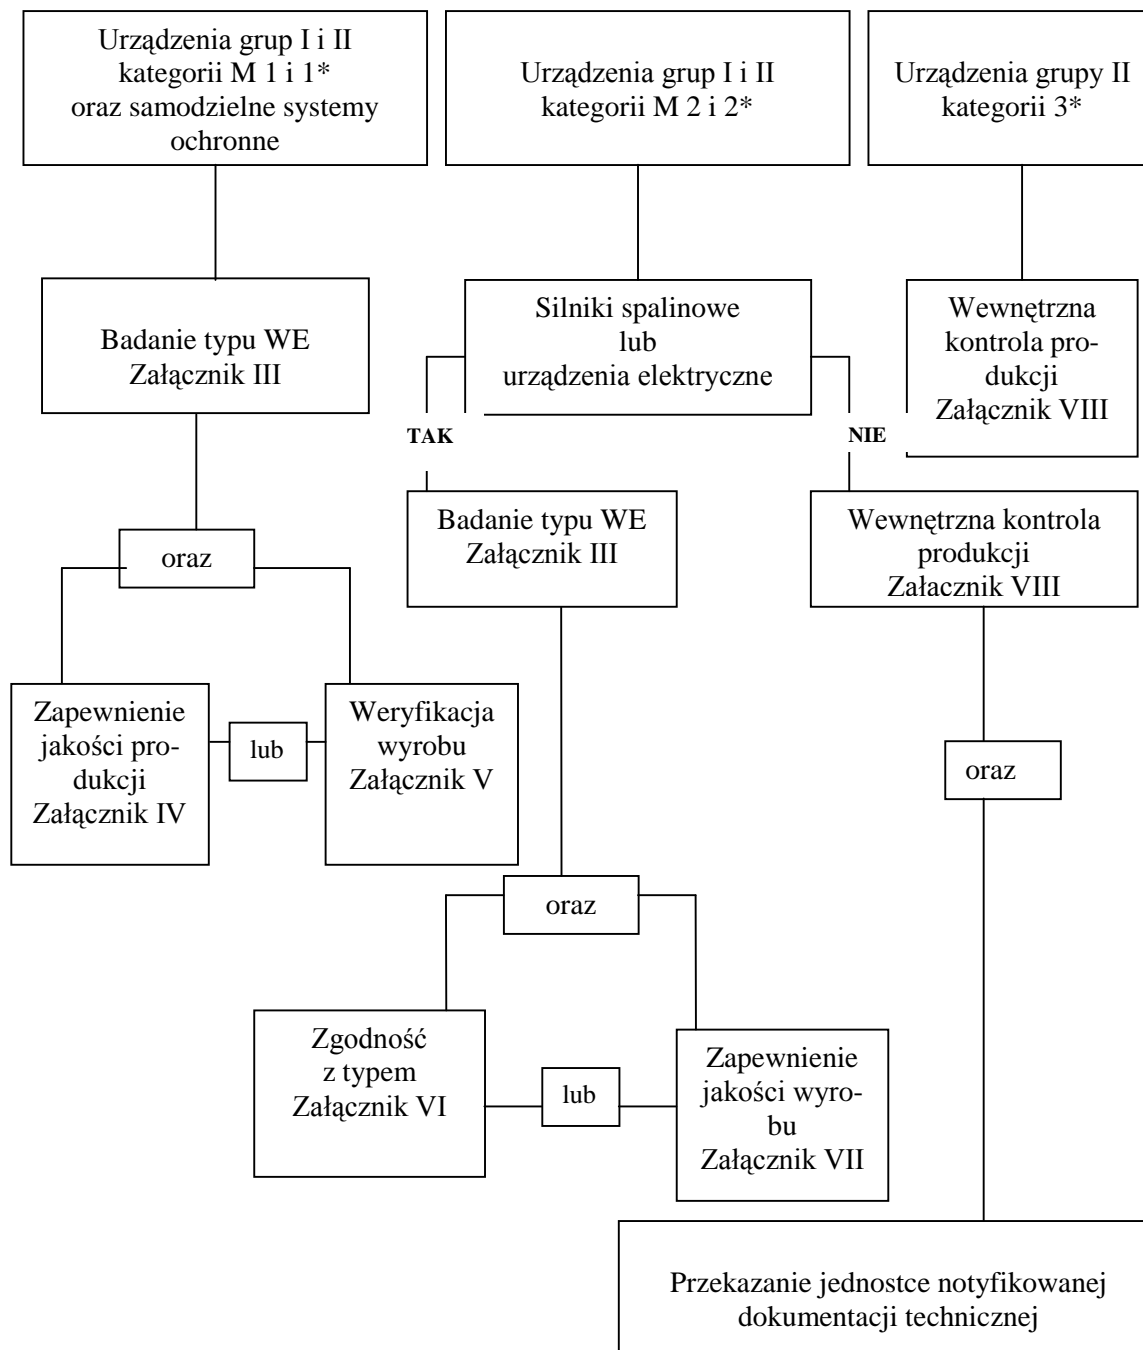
Urządzenia grup I i II kategorii M 1 i 1* oraz samodzielne systemy ochronne

Urządzenia grup I i II kategorii M 2 i 2*

Urządzenia grupy II kategorii 3*

Badanie typu WE Załącznik III

Silniki spalinowe lub urządzenia elektryczne

Wewnętrzna kontrola produkcji Załącznik VIII

TAK

NIE

oraz

Badanie typu WE Załącznik III

Wewnętrzna kontrola produkcji Załacznik VIII

Zapewnienie jakości produkcji Załącznik IV

lub

Weryfikacja wyrobu Załącznik V

oraz

oraz

Zgodność z typem Załącznik VI

lub

Zapewnienie jakości wyrobu Załącznik VII

Przekazanie jednostce notyfikowanej dokumentacji technicznej